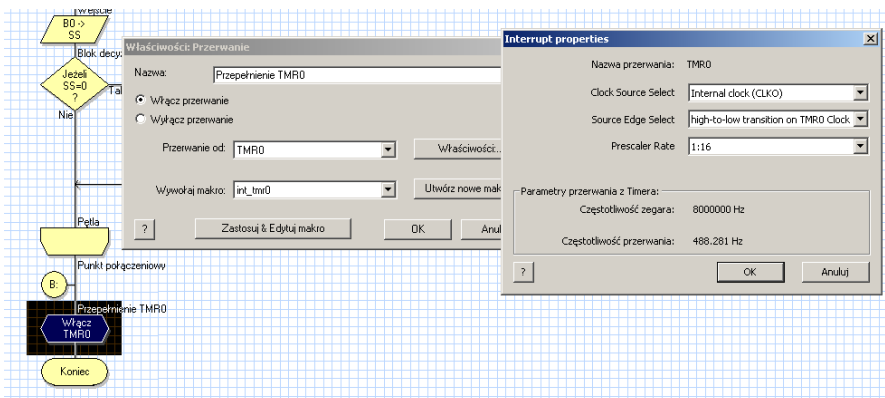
Wejście

B0 -> SS

Blok decy

Jeżeli SS=0 ?

Tak

Nie

Pętla

Punkt połączeniowy

B:

Przepełnienie TMR0

Włącz TMR0

Koniec

Właściwości: Przerwanie

Nazwa:
Przepełnienie TMR0

Włącz przerwanie
Wyłącz przerwanie

Przerwanie od:
TMR0
Właściwości...

Wywołaj makro:
int_tmr0
Utwórz nowe mak

?
Zastosuj & Edytuj makro
OK
Anul

Interrupt properties

Nazwa przerwania: TMR0

Clock Source Select
Internal clock (CLKO)

Source Edge Select
high-to-low transition on TMR0 Clock

Prescaler Rate
1:16

Parametry przerwania z Timera:

Częstotliwość zegara: 8000000 Hz

Częstotliwość przerwania: 488.281 Hz

?
OK
Anuluj